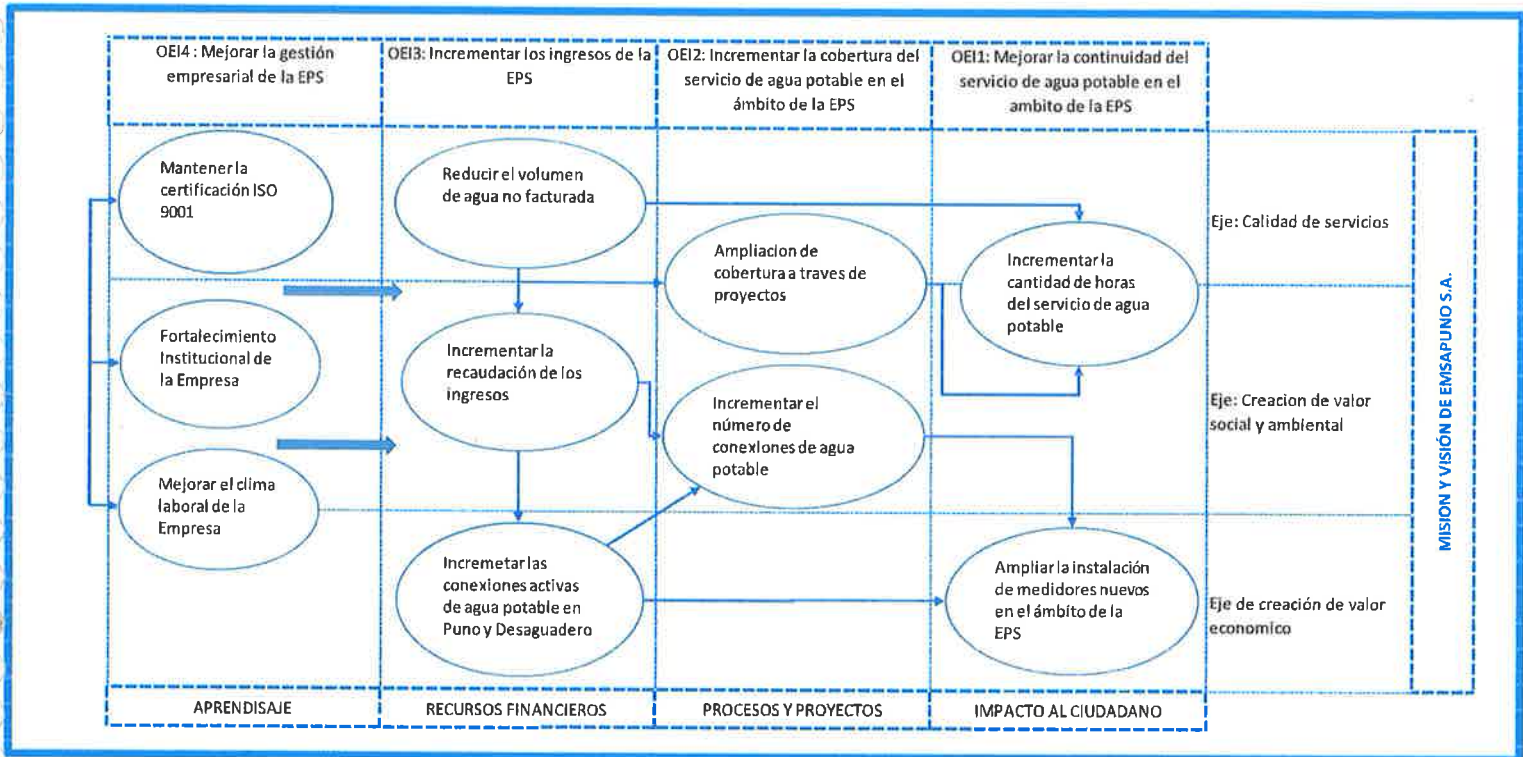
OEI4 : Mejorar la gestión empresarial de la EPS

OEI3: Incrementar los ingresos de la EPS

OEI2: Incrementar la cobertura del servicio de agua potable en el ámbito de la EPS

OEI1: Mejorar la continuidad del servicio de agua potable en el ambito de la EPS

Mantener la certificación ISO 9001

Fortalecimiento Institucional de la Empresa

Mejorar el clima laboral de la Empresa

Reducir el volumen de agua no facturada

Incrementar la recaudación de los ingresos

Incremetar las conexiones activas de agua potable en Puno y Desaguadero

Ampliacion de cobertura a traves de proyectos

Incrementar el número de conexiones de agua potable

Incrementar la cantidad de horas del servicio de agua potable

Ampliar la instalación de medidores nuevos en el ámbito de la EPS

Eje: Calidad de servicios

Eje: Creacion de valor social y ambiental

Eje de creación de valor economico

MISION Y VISIÓN DE EMSAPUNO S.A.

APRENDISAJE

RECURSOS FINANCIEROS

PROCESOS Y PROYECTOS

IMPACTO AL CIUDADANO